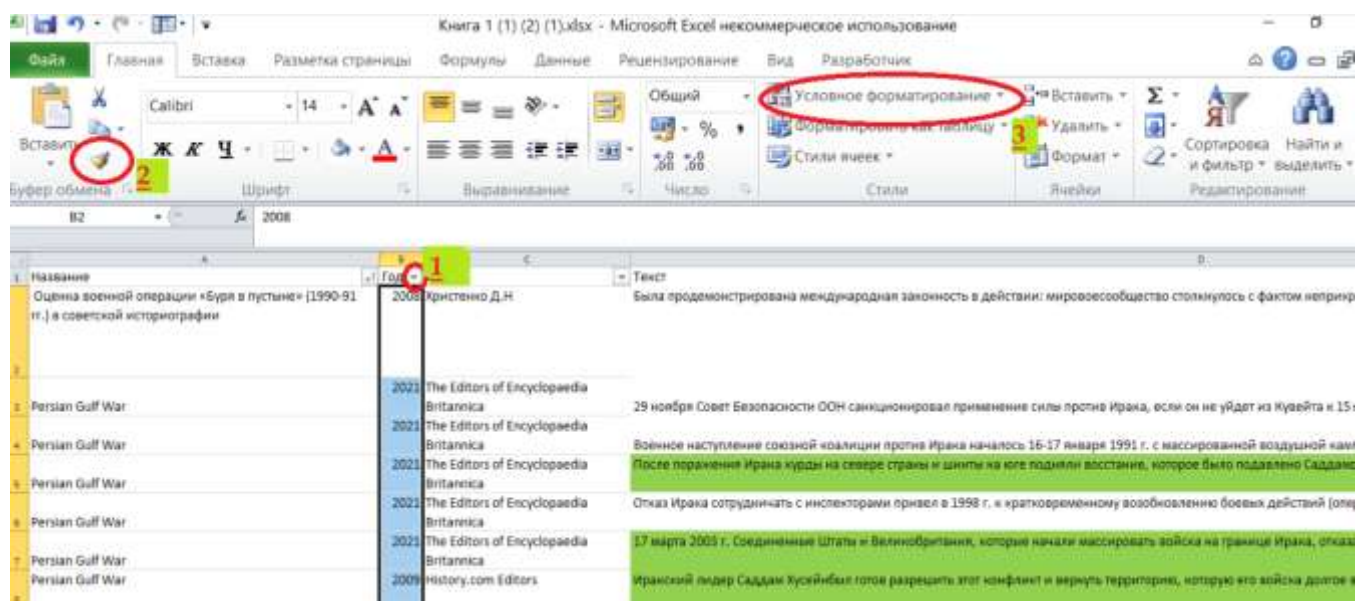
Книга 1 (1) (2) (1).xlsx - Microsoft Excel некоммерческое использование

Файл Главная Вставка Разметка страницы Формулы Данные Рецензирование Вид Разработчик

Вставить
Буфер обмена
2
Calibri 14
Ж К Ч
Шрифт
Выравнивание
Общий
% ,
Число
Условное форматирование
Форматировать как таблицу
Стили ячеек
Стили
3
Вставить
Удалить
Формат
Ячейки
Сортировка и фильтр
Найти и выделить
Редактирование

B2 2008

A B C D
1 Название Год 1 Текст
2 Оценка военной операции «Буря в пустыне» (1990-91 гг.) в советской историографии 2008 Кристенко Д.Н Была продемонстрирована международная законность в действии: мировоесообщество столкнулось с фактом неприкр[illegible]
3 Persian Gulf War 2021 The Editors of Encyclopaedia Britannica 29 ноября Совет Безопасности ООН санкционировал применение силы против Ирака, если он не уйдет из Кувейта к 15 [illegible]
4 Persian Gulf War 2021 The Editors of Encyclopaedia Britannica Военное наступление союзной коалиции против Ирака началось 16-17 января 1991 г. с массированной воздушной кам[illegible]
5 Persian Gulf War 2021 The Editors of Encyclopaedia Britannica После поражения Ирака курды на севере страны и шииты на юге подняли восстание, которое было подавлено Саддам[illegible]
6 Persian Gulf War 2021 The Editors of Encyclopaedia Britannica Отказ Ирака сотрудничать с инспекторами привел в 1998 г. к кратковременному возобновлению боевых действий (опе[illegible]
7 Persian Gulf War 2021 The Editors of Encyclopaedia Britannica 17 марта 2003 г. Соединенные Штаты и Великобритания, которые начали массировать войска на границе Ирака, отказ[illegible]
Persian Gulf War 2009 History.com Editors Иранский лидер Саддам Хусейнбыл готов разрешить этот конфликт и вернуть территорию, которую его войска долгое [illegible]